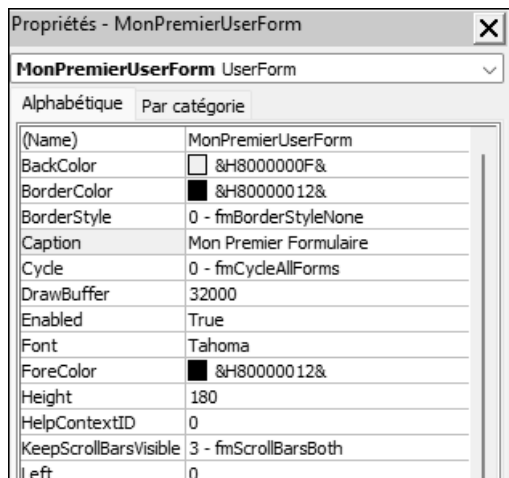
Propriétés - MonPremierUserForm

MonPremierUserForm UserForm

Alphabétique | Par catégorie

| | |
|---|---|
| (Name) | MonPremierUserForm |
| BackColor | &H8000000F& |
| BorderColor | &H80000012& |
| BorderStyle | 0 - fmBorderStyleNone |
| Caption | Mon Premier Formulaire |
| Cycle | 0 - fmCycleAllForms |
| DrawBuffer | 32000 |
| Enabled | True |
| Font | Tahoma |
| ForeColor | &H80000012& |
| Height | 180 |
| HelpContextID | 0 |
| KeepScrollBarsVisible | 3 - fmScrollBarsBoth |
| Left | 0 |